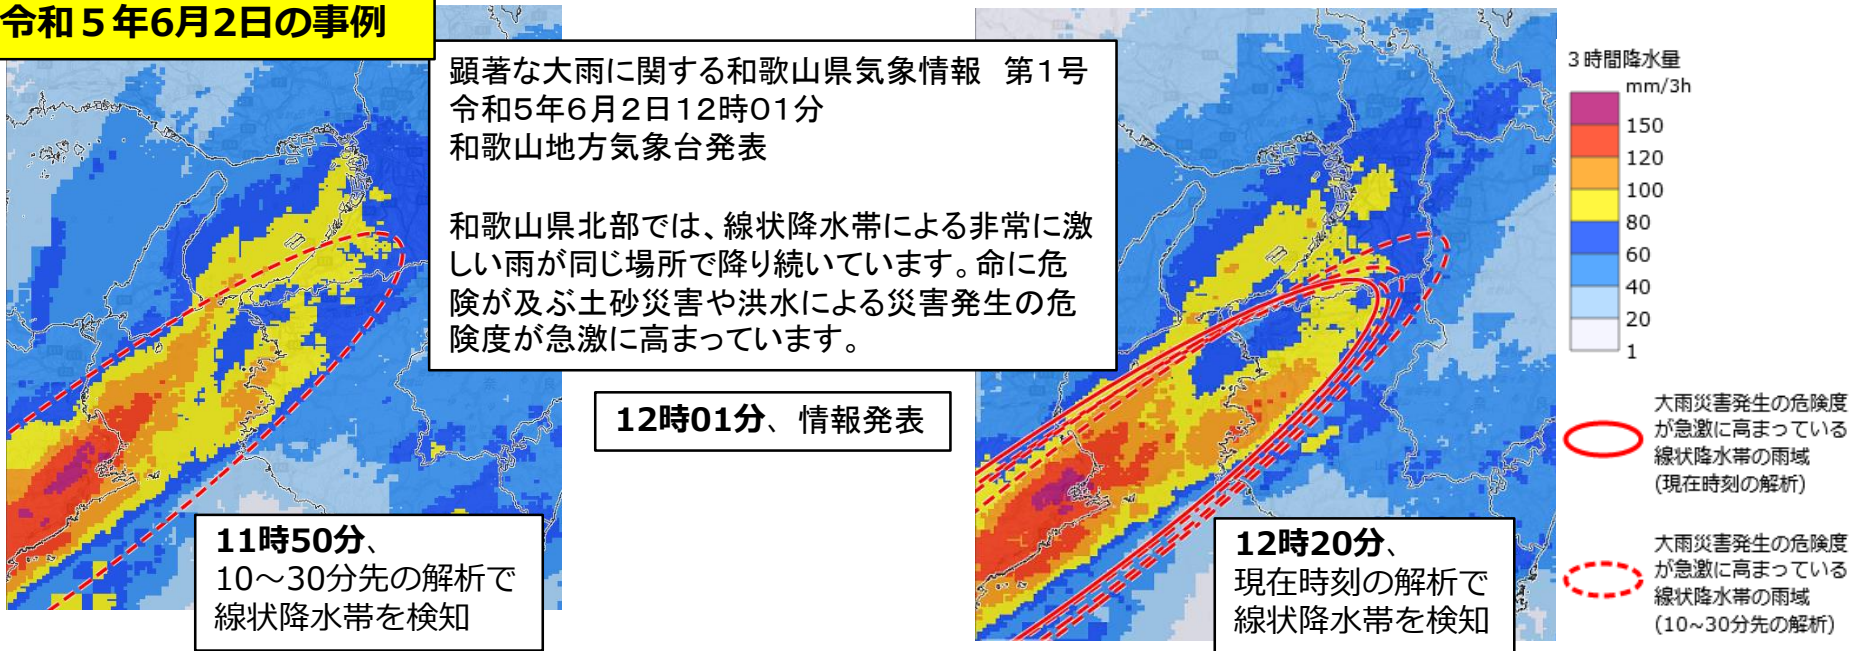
令和５年6月2日の事例

顕著な大雨に関する和歌山県気象情報　第１号
令和5年6月2日12時01分
和歌山地方気象台発表

和歌山県北部では、線状降水帯による非常に激しい雨が同じ場所で降り続いています。命に危険が及ぶ土砂災害や洪水による災害発生の危険度が急激に高まっています。

12時01分、情報発表

11時50分、
10～30分先の解析で
線状降水帯を検知

12時20分、
現在時刻の解析で
線状降水帯を検知

3時間降水量
mm/3h
150
120
100
80
60
40
20
1

大雨災害発生の危険度が急激に高まっている線状降水帯の雨域
(現在時刻の解析)

大雨災害発生の危険度が急激に高まっている線状降水帯の雨域
(10～30分先の解析)